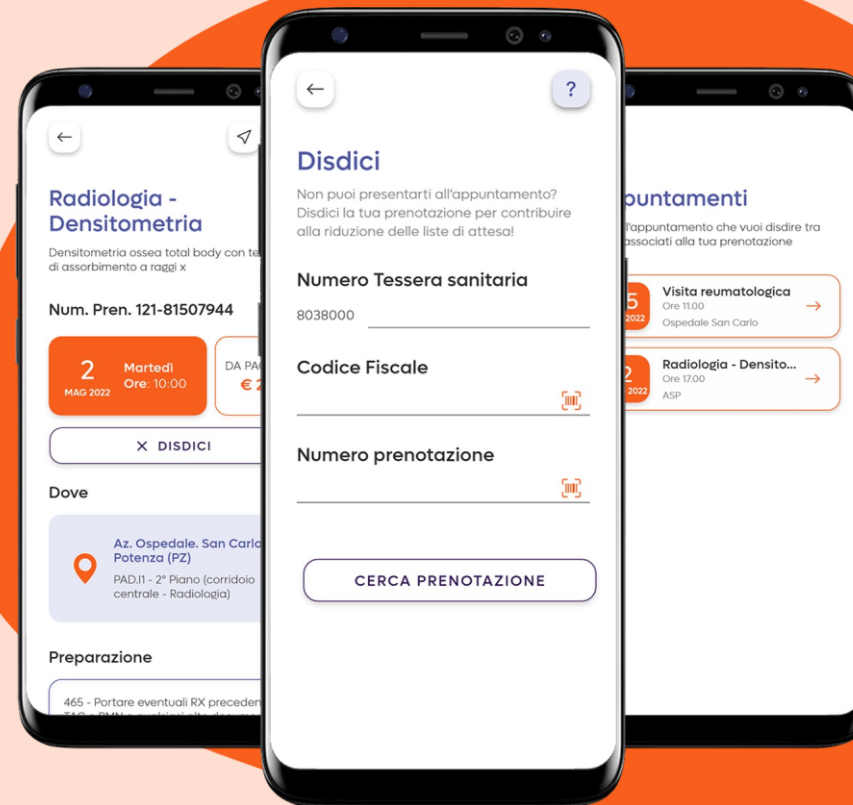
Radiologia - Densitometria

Densitometria ossea total body con te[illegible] di assorbimento a raggi x

Num. Pren. 121-81507944

2 MAG 2022 Martedì Ore: 10:00

DA PA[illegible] € 2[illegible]

✕ DISDICI

Dove

Az. Ospedale. San Carlo Potenza (PZ)

PAD.I1 - 2° Piano (corridoio centrale - Radiologia)

Preparazione

465 - Portare eventuali RX preceden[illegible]

?

Disdici

Non puoi presentarti all'appuntamento? Disdici la tua prenotazione per contribuire alla riduzione delle liste di attesa!

Numero Tessera sanitaria

8038000

Codice Fiscale

Numero prenotazione

CERCA PRENOTAZIONE

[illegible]ppuntamenti

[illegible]'appuntamento che vuoi disdire tra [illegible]associati alla tua prenotazione

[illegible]5 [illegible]2022 Visita reumatologica Ore 11:00 Ospedale San Carlo

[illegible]2 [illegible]2022 Radiologia - Densito... Ore 17:00 ASP